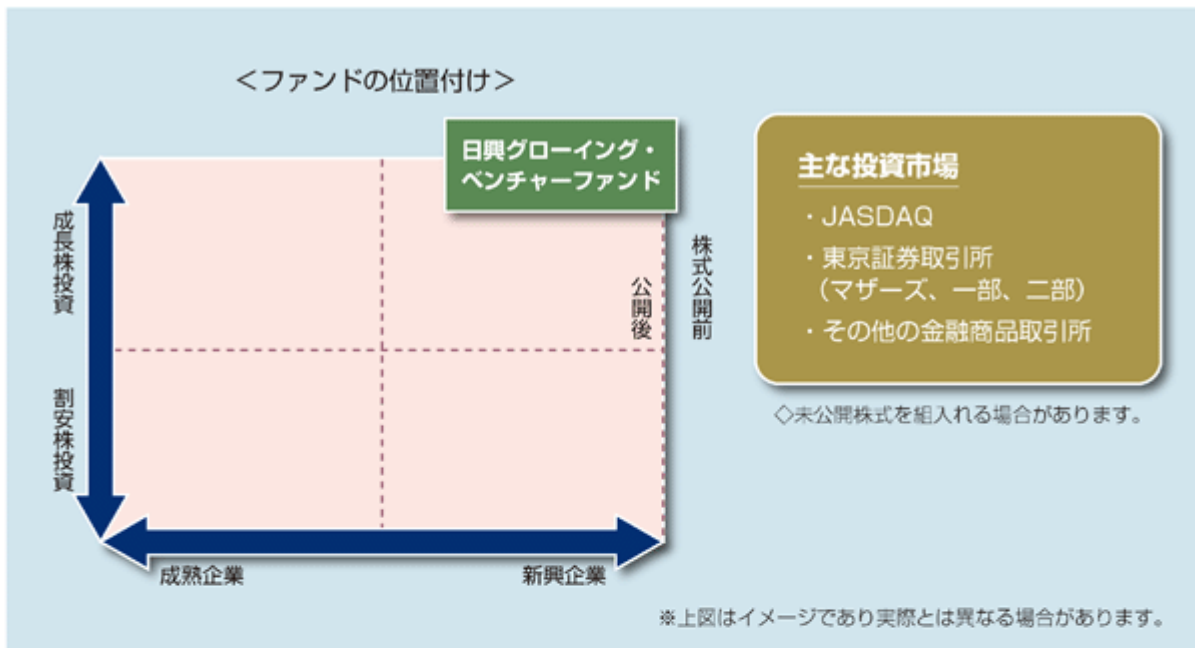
<ファンドの位置付け>

日興グローイング・ベンチャーファンド

成長株投資

割安株投資

公開後

株式公開前

成熟企業

新興企業

主な投資市場

・JASDAQ

・東京証券取引所（マザーズ、一部、二部）

・その他の金融商品取引所

◇未公開株式を組入れる場合があります。

※上図はイメージであり実際とは異なる場合があります。